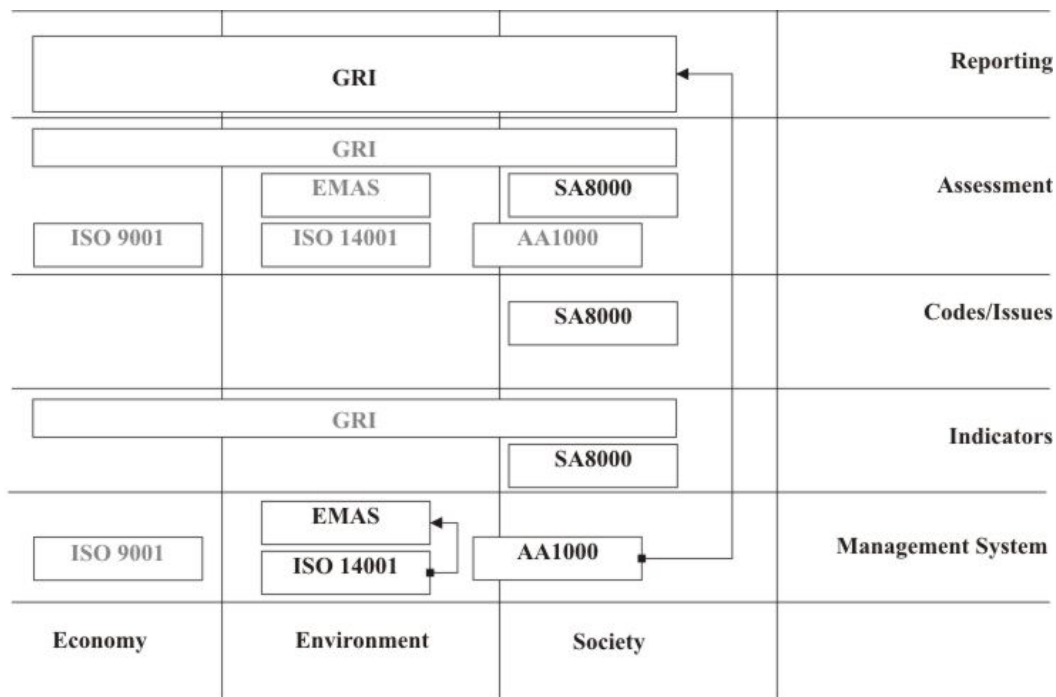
GRI

Reporting

GRI

EMAS

SA8000

Assessment

ISO 9001

ISO 14001

AA1000

SA8000

Codes/Issues

GRI

Indicators

SA8000

EMAS

ISO 9001

ISO 14001

AA1000

Management System

Economy

Environment

Society